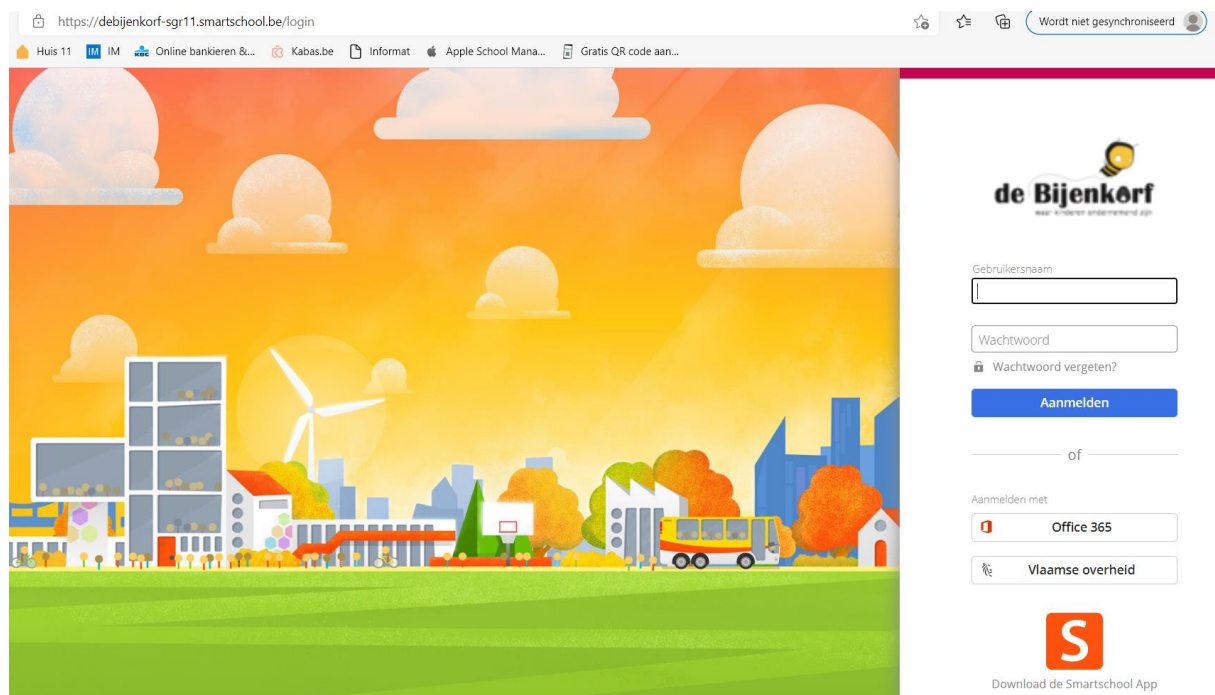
https://debijenkorf-sgr11.smartschool.be/login

Wordt niet gesynchroniseerd

Huis 11 IM IM Online bankieren &... Kabas.be Informat Apple School Mana... Gratis QR code aan...

de Bijenkorf
waar kinderen ondernemend zijn

Gebruikersnaam

Wachtwoord

Wachtwoord vergeten?

Aanmelden

of

Aanmelden met

Office 365

Vlaamse overheid

S

Download de Smartschool App